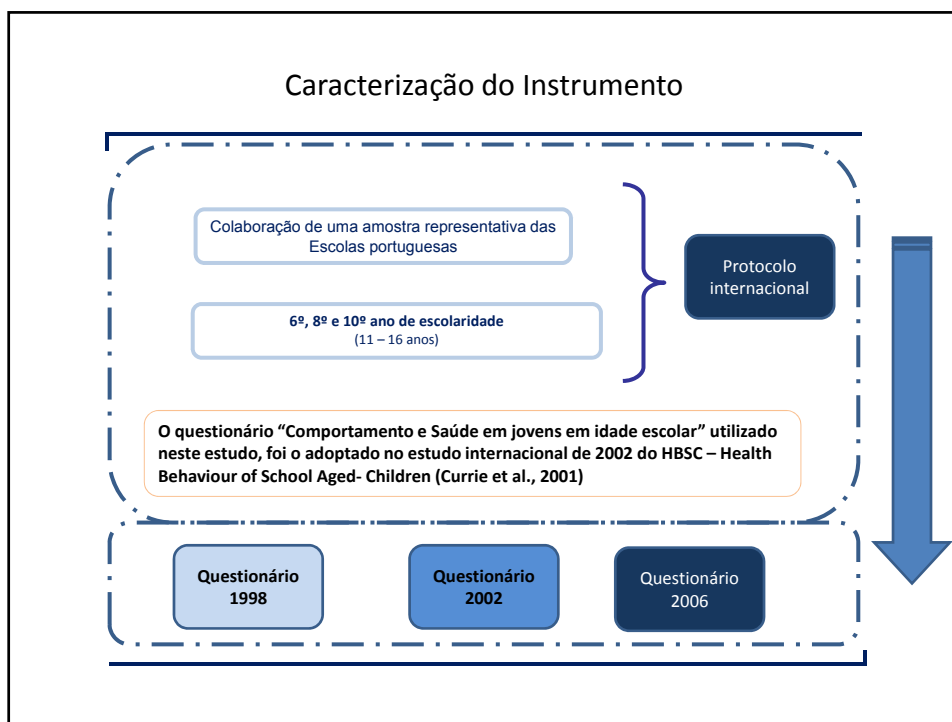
Caracterização do Instrumento

Colaboração de uma amostra representativa das Escolas portuguesas

6º, 8º e 10º ano de escolaridade
(11 – 16 anos)

Protocolo internacional

O questionário "Comportamento e Saúde em jovens em idade escolar" utilizado neste estudo, foi o adoptado no estudo internacional de 2002 do HBSC – Health Behaviour of School Aged- Children (Currie et al., 2001)

Questionário 1998

Questionário 2002

Questionário 2006